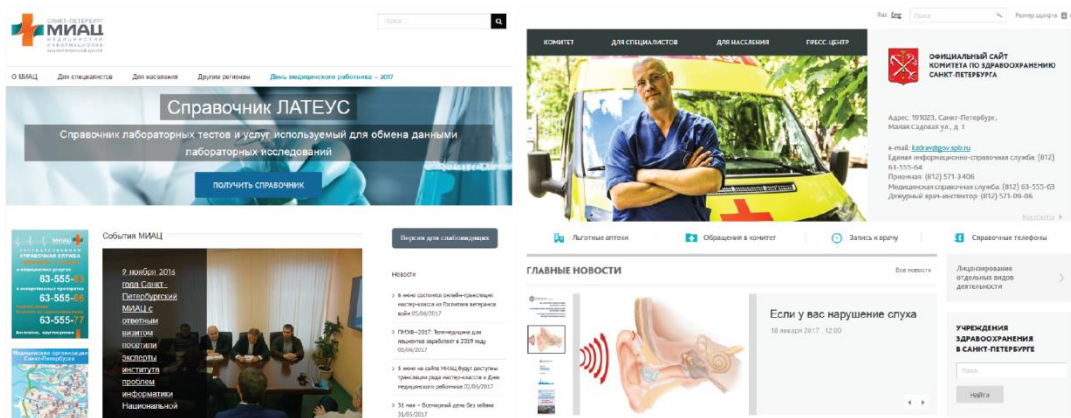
САНКТ-ПЕТЕРБУРГ МИАЦ МЕДИЦИНСКИЙ ИНФОРМАЦИОННО-АНАЛИТИЧЕСКИЙ ЦЕНТР

Поиск...

О МИАЦ   Для специалистов   Для населения   Другим регионам   День медицинского работника – 2017

Справочник ЛАТЕУС

Справочник лабораторных тестов и услуг, используемый для обмена данными лабораторных исследований

ПОЛУЧИТЬ СПРАВОЧНИК

События МИАЦ

9 ноября 2016 года Санкт-Петербургский МИАЦ с ответным визитом посетили эксперты института проблем информатики Национальной

Версия для слабовидящих

Новости

6 июня состоится онлайн-трансляция мастер-класса из Госпиталя ветеранов войн 05/06/2017

ПМЭФ–2017: Телемедицина для пациентов заработает в 2019 году 05/06/2017

5 июня на сайте МИАЦ будут доступны трансляции ряда мастер-классов в Дни медицинского работника 02/06/2017

31 мая – Всемирный день без табака 31/05/2017

справочная служба 63-555-03 63-555-66 63-555-77

Медицинские организации Санкт-Петербурга

Rus Eng   Поиск   Размер шрифта

КОМИТЕТ   ДЛЯ СПЕЦИАЛИСТОВ   ДЛЯ НАСЕЛЕНИЯ   ПРЕСС-ЦЕНТР

ОФИЦИАЛЬНЫЙ САЙТ КОМИТЕТА ПО ЗДРАВООХРАНЕНИЮ САНКТ-ПЕТЕРБУРГА

Адрес: 191023, Санкт-Петербург, Малая Садовая ул., д. 1

e-mail: kzdrav@gov.spb.ru
Единая информационно-справочная служба: (812) 63-555-64
Приемная: (812) 571-3406
Медицинская справочная служба: (812) 63-555-63
Дежурный врач-инспектор: (812) 571-09-06

Контакты

Льготные аптеки   Обращения в комитет   Запись к врачу   Справочные телефоны

ГЛАВНЫЕ НОВОСТИ   Все новости

Если у вас нарушение слуха

18 января 2017, 12:00

Лицензирование отдельных видов деятельности

УЧРЕЖДЕНИЯ ЗДРАВООХРАНЕНИЯ В САНКТ-ПЕТЕРБУРГЕ

Поиск

Найти